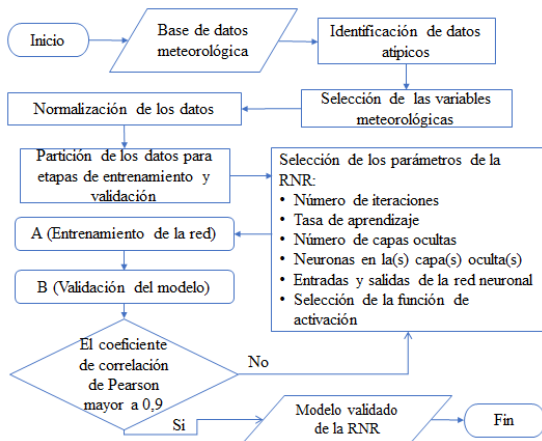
Inicio

Base de datos meteorológica

Identificación de datos atípicos

Normalización de los datos

Selección de las variables meteorológicas

Partición de los datos para etapas de entrenamiento y validación

Selección de los parámetros de la RNR:
• Número de iteraciones
• Tasa de aprendizaje
• Número de capas ocultas
• Neuronas en la(s) capa(s) oculta(s)
• Entradas y salidas de la red neuronal
• Selección de la función de activación

A (Entrenamiento de la red)

B (Validación del modelo)

El coeficiente de correlación de Pearson mayor a 0,9

No

Si

Modelo validado de la RNR

Fin